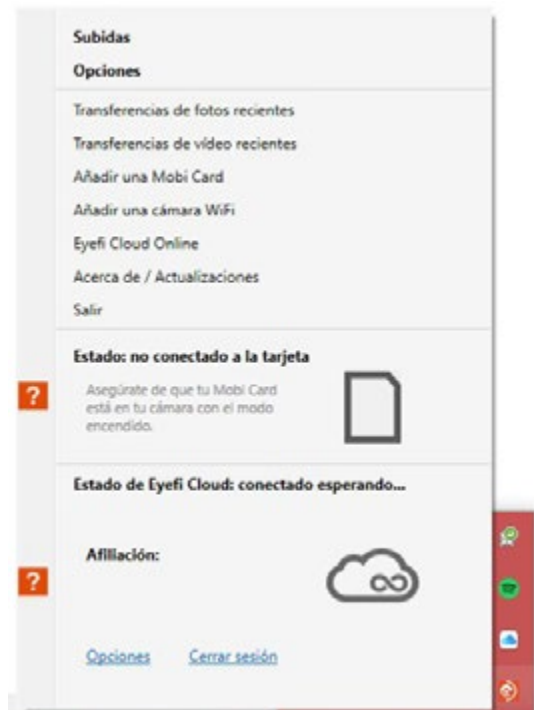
Subidas
Opciones

Transferencias de fotos recientes
Transferencias de vídeo recientes
Añadir una Mobi Card
Añadir una cámara WiFi
Eyefi Cloud Online
Acerca de / Actualizaciones
Salir

Estado: no conectado a la tarjeta
?
Asegúrate de que tu Mobi Card está en tu cámara con el modo encendido.

Estado de Eyefi Cloud: conectado esperando...

Afiliación:
?

Opciones Cerrar sesión